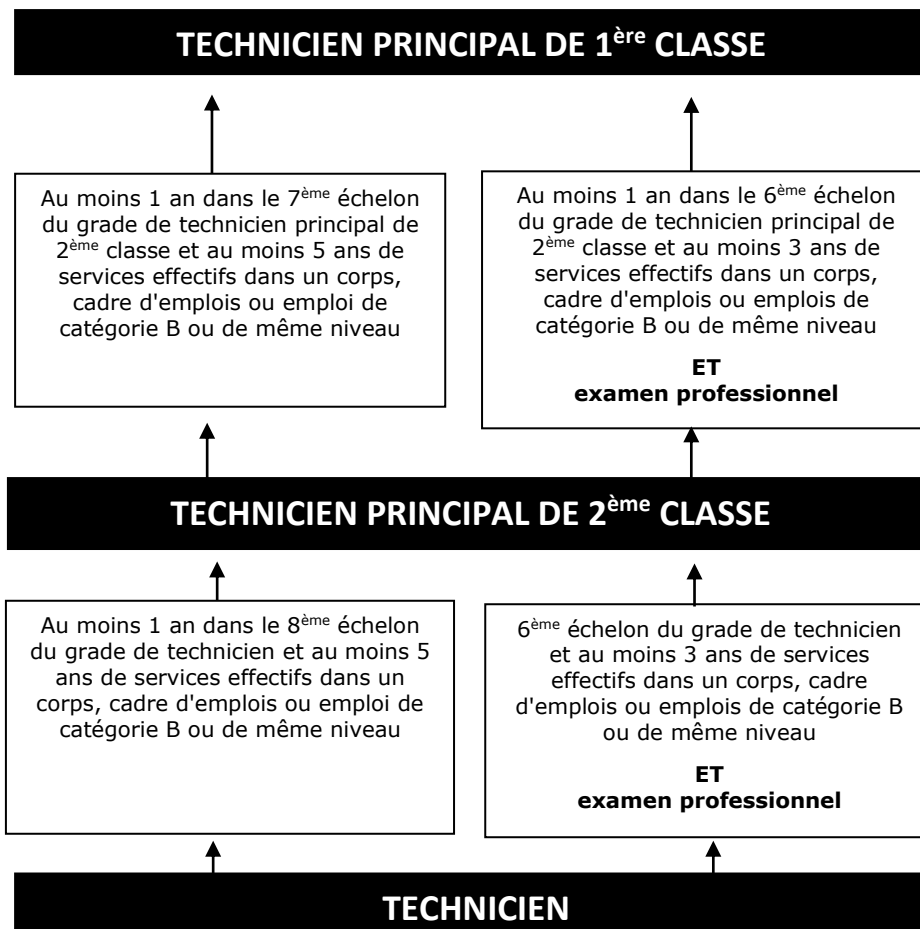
TECHNICIEN PRINCIPAL DE 1$^{ère}$ CLASSE

Au moins 1 an dans le 7$^{ème}$ échelon du grade de technicien principal de 2$^{ème}$ classe et au moins 5 ans de services effectifs dans un corps, cadre d'emplois ou emploi de catégorie B ou de même niveau

Au moins 1 an dans le 6$^{ème}$ échelon du grade de technicien principal de 2$^{ème}$ classe et au moins 3 ans de services effectifs dans un corps, cadre d'emplois ou emplois de catégorie B ou de même niveau

ET
examen professionnel

TECHNICIEN PRINCIPAL DE 2$^{ème}$ CLASSE

Au moins 1 an dans le 8$^{ème}$ échelon du grade de technicien et au moins 5 ans de services effectifs dans un corps, cadre d'emplois ou emploi de catégorie B ou de même niveau

6$^{ème}$ échelon du grade de technicien et au moins 3 ans de services effectifs dans un corps, cadre d'emplois ou emplois de catégorie B ou de même niveau

ET
examen professionnel

TECHNICIEN